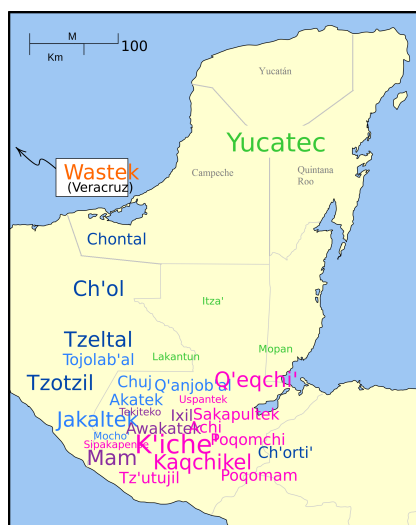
M
Km
100

Yucatán
Yucatec
Campeche
Quintana Roo
Wastek
(Veracruz)
Chontal
Ch'ol
Itza'
Tzeltal
Tojolab'al
Lakantun
Mopan
Tzotzil
Chuj
Q'anjob'al
Q'eqchi'
Akatek
Uspantek
Jakaltek
Tekiteko
Ixil
Sakapultek
Awakatek
Achi
Mocho
K'iche'
Poqomchi
Sipakapense
Mam
Kaqchikel
Ch'orti'
Tz'utujil
Poqomam